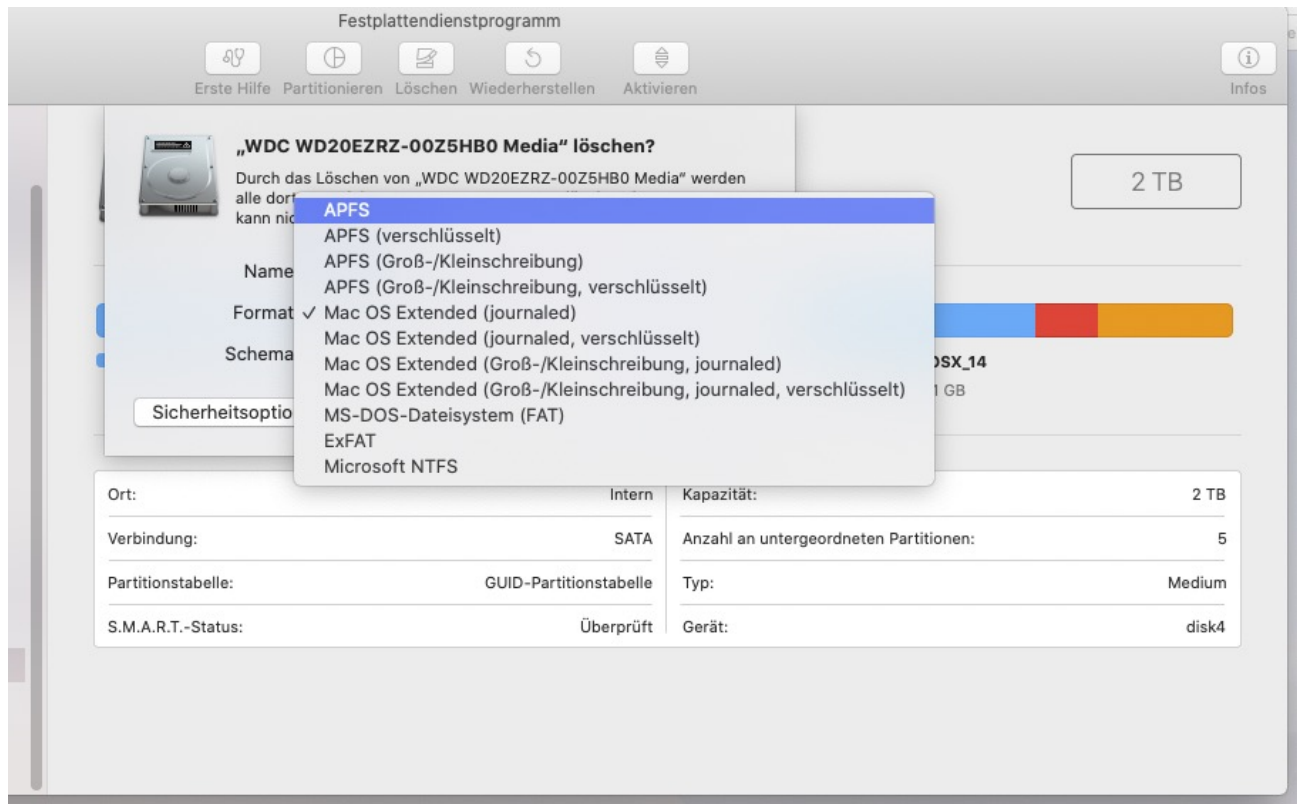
Festplattendienstprogramm

Erste Hilfe Partitionieren Löschen Wiederherstellen Aktivieren

Infos

„WDC WD20EZRZ-00Z5HB0 Media" löschen?

Durch das Löschen von „WDC WD20EZRZ-00Z5HB0 Media" werden alle dort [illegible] kann nic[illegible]

Name

Format

Schema

Sicherheitsoptio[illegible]

APFS
APFS (verschlüsselt)
APFS (Groß-/Kleinschreibung)
APFS (Groß-/Kleinschreibung, verschlüsselt)
✓ Mac OS Extended (journaled)
Mac OS Extended (journaled, verschlüsselt)
Mac OS Extended (Groß-/Kleinschreibung, journaled)
Mac OS Extended (Groß-/Kleinschreibung, journaled, verschlüsselt)
MS-DOS-Dateisystem (FAT)
ExFAT
Microsoft NTFS

2 TB

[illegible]SX_14
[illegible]1 GB

| Ort: | Intern | Kapazität: | 2 TB |
|---|---|---|---|
| Verbindung: | SATA | Anzahl an untergeordneten Partitionen: | 5 |
| Partitionstabelle: | GUID-Partitionstabelle | Typ: | Medium |
| S.M.A.R.T.-Status: | Überprüft | Gerät: | disk4 |